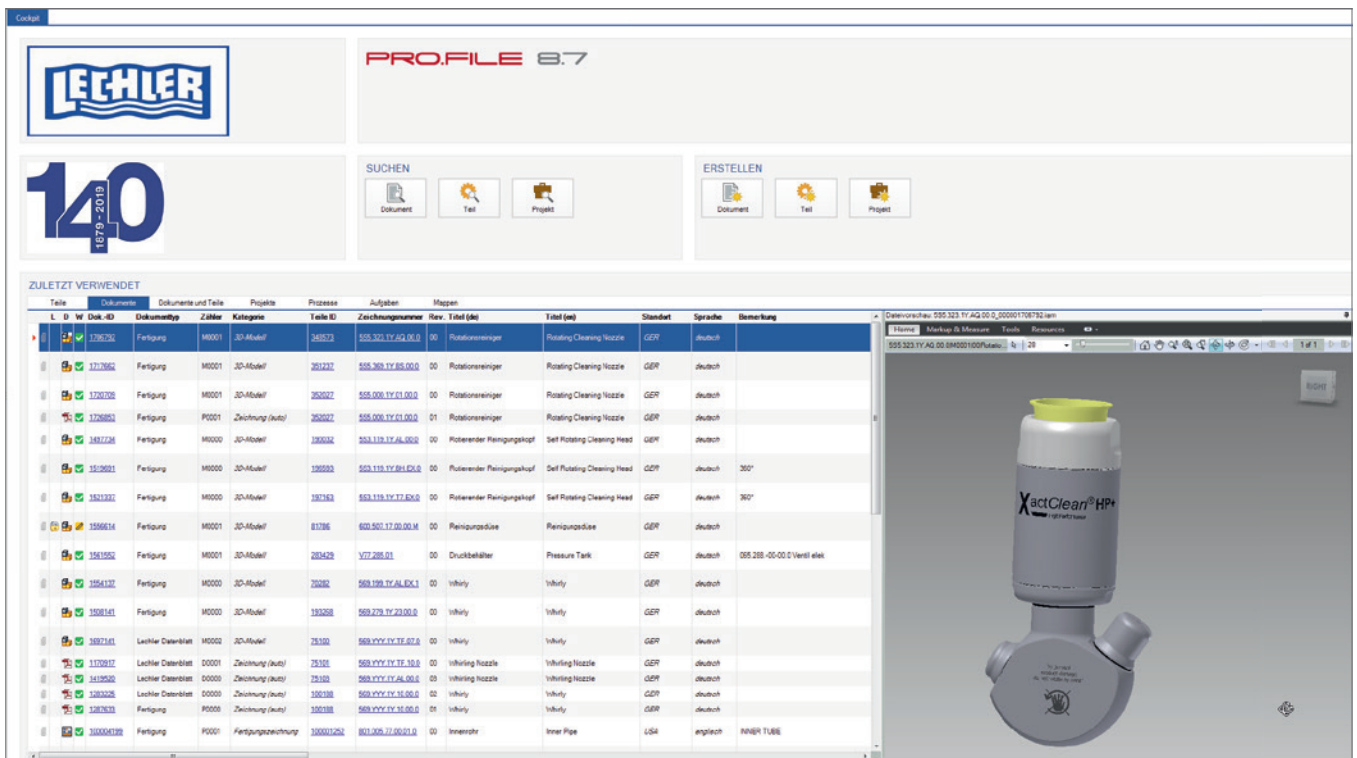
Cockpit

LECHLER

PRO.FILE 8.7

140
1879 - 2019

SUCHEN
Dokument
Teil
Projekt

ERSTELLEN
Dokument
Teil
Projekt

ZULETZT VERWENDET

Teile | Dokumente | Dokumente und Teile | Projekte | Prozesse | Aufgaben | Mappen

| L | D | W | Dok.-ID | Dokumenttyp | Zähler | Kategorie | Teile ID | Zeichnungsnummer | Rev. | Titel (de) | Titel (en) | Standort | Sprache | Bemerkung |
|---|---|---|---|---|---|---|---|---|---|---|---|---|---|---|
| | | | 1786792 | Fertigung | M0001 | 3D-Modell | 340573 | 555.323.1Y.AQ.00.0 | 00 | Rotationsreiniger | Rotating Cleaning Nozzle | GER | deutsch | |
| | | | 1717662 | Fertigung | M0001 | 3D-Modell | 351237 | 555.368.1Y.BS.00.0 | 00 | Rotationsreiniger | Rotating Cleaning Nozzle | GER | deutsch | |
| | | | 1720708 | Fertigung | M0001 | 3D-Modell | 352027 | 555.000.1Y.01.00.0 | 00 | Rotationsreiniger | Rotating Cleaning Nozzle | GER | deutsch | |
| | | | 1726853 | Fertigung | P0001 | Zeichnung (auto) | 352027 | 555.000.1Y.01.00.0 | 01 | Rotationsreiniger | Rotating Cleaning Nozzle | GER | deutsch | |
| | | | 1497734 | Fertigung | M0000 | 3D-Modell | 190032 | 553.119.1Y.AL.00.0 | 00 | Rotierender Reinigungskopf | Self Rotating Cleaning Head | GER | deutsch | |
| | | | 1519691 | Fertigung | M0000 | 3D-Modell | 196583 | 553.119.1Y.BH.EX.0 | 00 | Rotierender Reinigungskopf | Self Rotating Cleaning Head | GER | deutsch | 360° |
| | | | 1521337 | Fertigung | M0000 | 3D-Modell | 197163 | 553.119.1Y.T7.EX.0 | 00 | Rotierender Reinigungskopf | Self Rotating Cleaning Head | GER | deutsch | 360° |
| | | | 1566614 | Fertigung | M0001 | 3D-Modell | 81786 | 600.507.17.00.00.M | 00 | Reinigungsdüse | Reinigungsdüse | GER | deutsch | |
| | | | 1561552 | Fertigung | M0001 | 3D-Modell | 283429 | V77.288.01 | 00 | Druckbehälter | Pressure Tank | GER | deutsch | 095.288.-00-00.0 Ventil elek |
| | | | 1554137 | Fertigung | M0000 | 3D-Modell | 70282 | 569.199.1Y.AL.EX.1 | 00 | Whirly | Whirly | GER | deutsch | |
| | | | 1508141 | Fertigung | M0000 | 3D-Modell | 193258 | 569.279.1Y.23.00.0 | 00 | Whirly | Whirly | GER | deutsch | |
| | | | 1697141 | Lechler Datenblatt | M0002 | 3D-Modell | 75101 | 569.YYY.1Y.TF.07.0 | 00 | Whirly | Whirly | GER | deutsch | |
| | | | 1170917 | Lechler Datenblatt | D0001 | Zeichnung (auto) | 75101 | 569.YYY.1Y.TF.10.0 | 00 | Whirling Nozzle | Whirling Nozzle | GER | deutsch | |
| | | | 1419520 | Lechler Datenblatt | D0000 | Zeichnung (auto) | 75103 | 569.YYY.1Y.AL.00.0 | 03 | Whirling Nozzle | Whirling Nozzle | GER | deutsch | |
| | | | 1283326 | Lechler Datenblatt | D0000 | Zeichnung (auto) | 100108 | 569.YYY.1Y.10.00.0 | 02 | Whirly | Whirly | GER | deutsch | |
| | | | 1287633 | Fertigung | P0000 | Zeichnung (auto) | 100108 | 569.YYY.1Y.10.00.0 | 01 | Whirly | Whirly | GER | deutsch | |
| | | | 100004199 | Fertigung | P0001 | Fertigungszeichnung | 100001252 | 801.005.77.00.01.0 | 00 | Innenrohr | Inner Pipe | USA | englisch | INNER TUBE |

Dateivorschau: 555.323.1Y.AQ.00.0_000001786792.iam
Home | Markup & Measure | Tools | Resources
555.323.1Y.AQ.00.0M0001I00Rotatio... | 28 | 1 of 1
RIGHT
XactClean® HP+